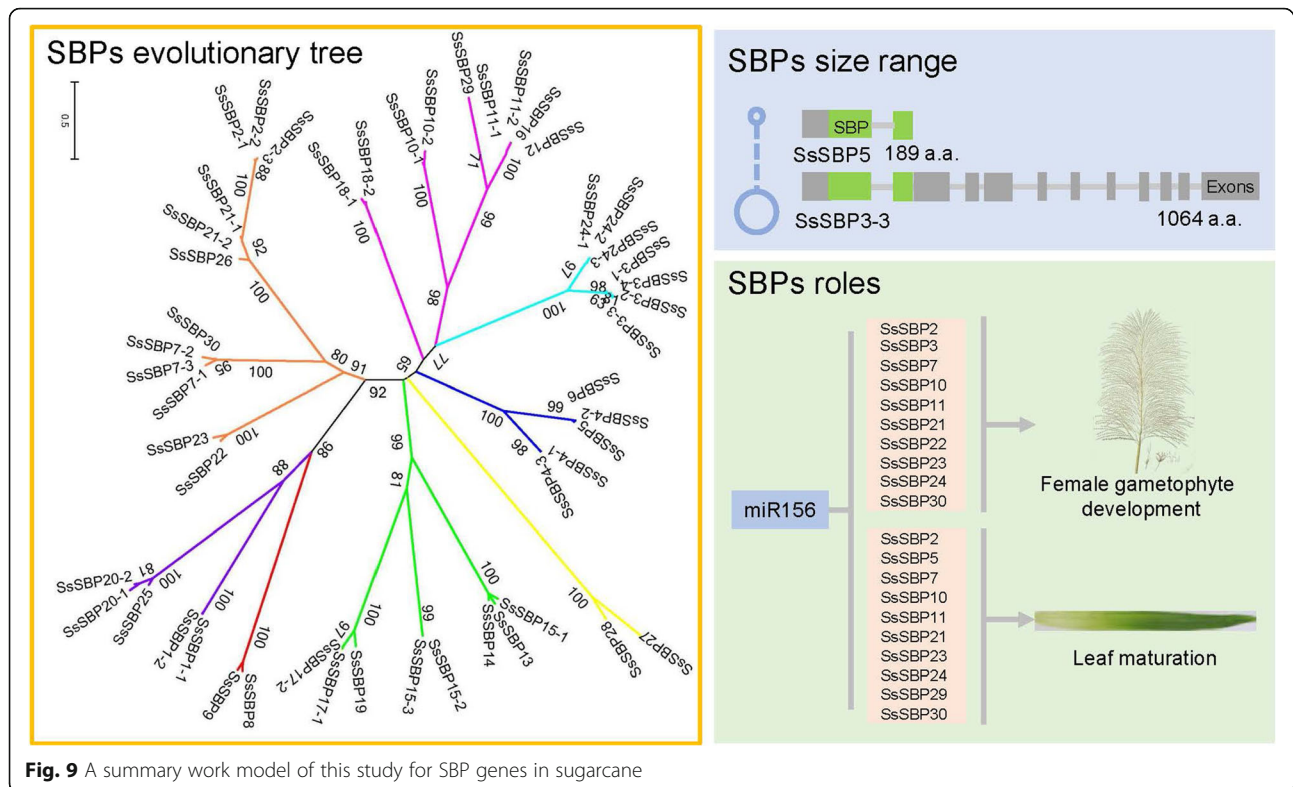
SBPs evolutionary tree

0.5

SsSBP2-1
SsSBP2-2
SsSBP2-3
88
100
SsSBP21-1
SsSBP21-2
92
SsSBP26
100
SsSBP18-1
SsSBP18-2
100
SsSBP10-1
SsSBP10-2
100
SsSBP29
SsSBP11-1
SsSBP11-2
SsSBP16
SsSBP12
71
100
99
98
SsSBP24-1
SsSBP24-2
SsSBP24-3
SsSBP3-1
SsSBP3-4
SsSBP3-2
SsSBP3-3
97
98
81
63
100
77
65
SsSBP30
SsSBP7-2
SsSBP7-3
SsSBP7-1
95
100
80
91
92
SsSBP23
SsSBP22
100
SsSBP6
SsSBP4-2
SsSBP5
SsSBP4-1
SsSBP4-3
99
100
98
88
86
99
81
SsSBP20-2
SsSBP20-1
SsSBP25
81
100
SsSBP1-2
SsSBP1-1
100
SsSBP9
SsSBP8
100
SsSBP17-2
SsSBP17-1
97
100
SsSBP19
SsSBP15-3
SsSBP15-2
99
SsSBP14
SsSBP13
SsSBP15-1
100
SsSBP28
SsSBP27
100

SBPs size range

SBP
SsSBP5
189 a.a.
Exons
SsSBP3-3
1064 a.a.

SBPs roles

miR156

SsSBP2
SsSBP3
SsSBP7
SsSBP10
SsSBP11
SsSBP21
SsSBP22
SsSBP23
SsSBP24
SsSBP30

Female gametophyte development

SsSBP2
SsSBP5
SsSBP7
SsSBP10
SsSBP11
SsSBP21
SsSBP23
SsSBP24
SsSBP29
SsSBP30

Leaf maturation

Fig. 9 A summary work model of this study for SBP genes in sugarcane